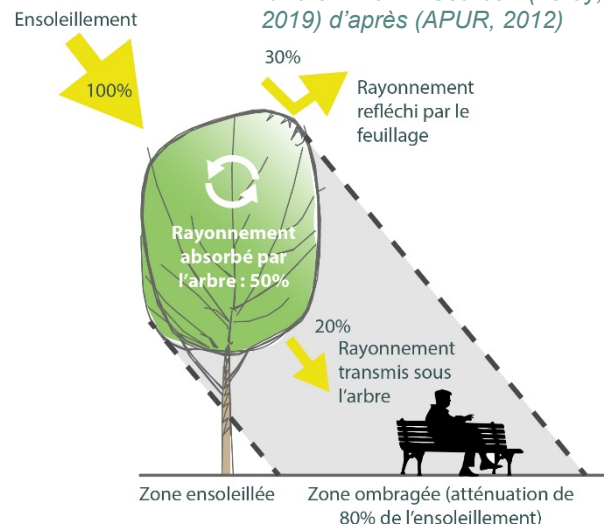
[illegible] 2019) d'après (APUR, 2012)

Ensoleillement

100%

30%

Rayonnement refléchi par le feuillage

Rayonnement absorbé par l'arbre : 50%

20%

Rayonnement transmis sous l'arbre

Zone ensoleillée

Zone ombragée (atténuation de 80% de l'ensoleillement)